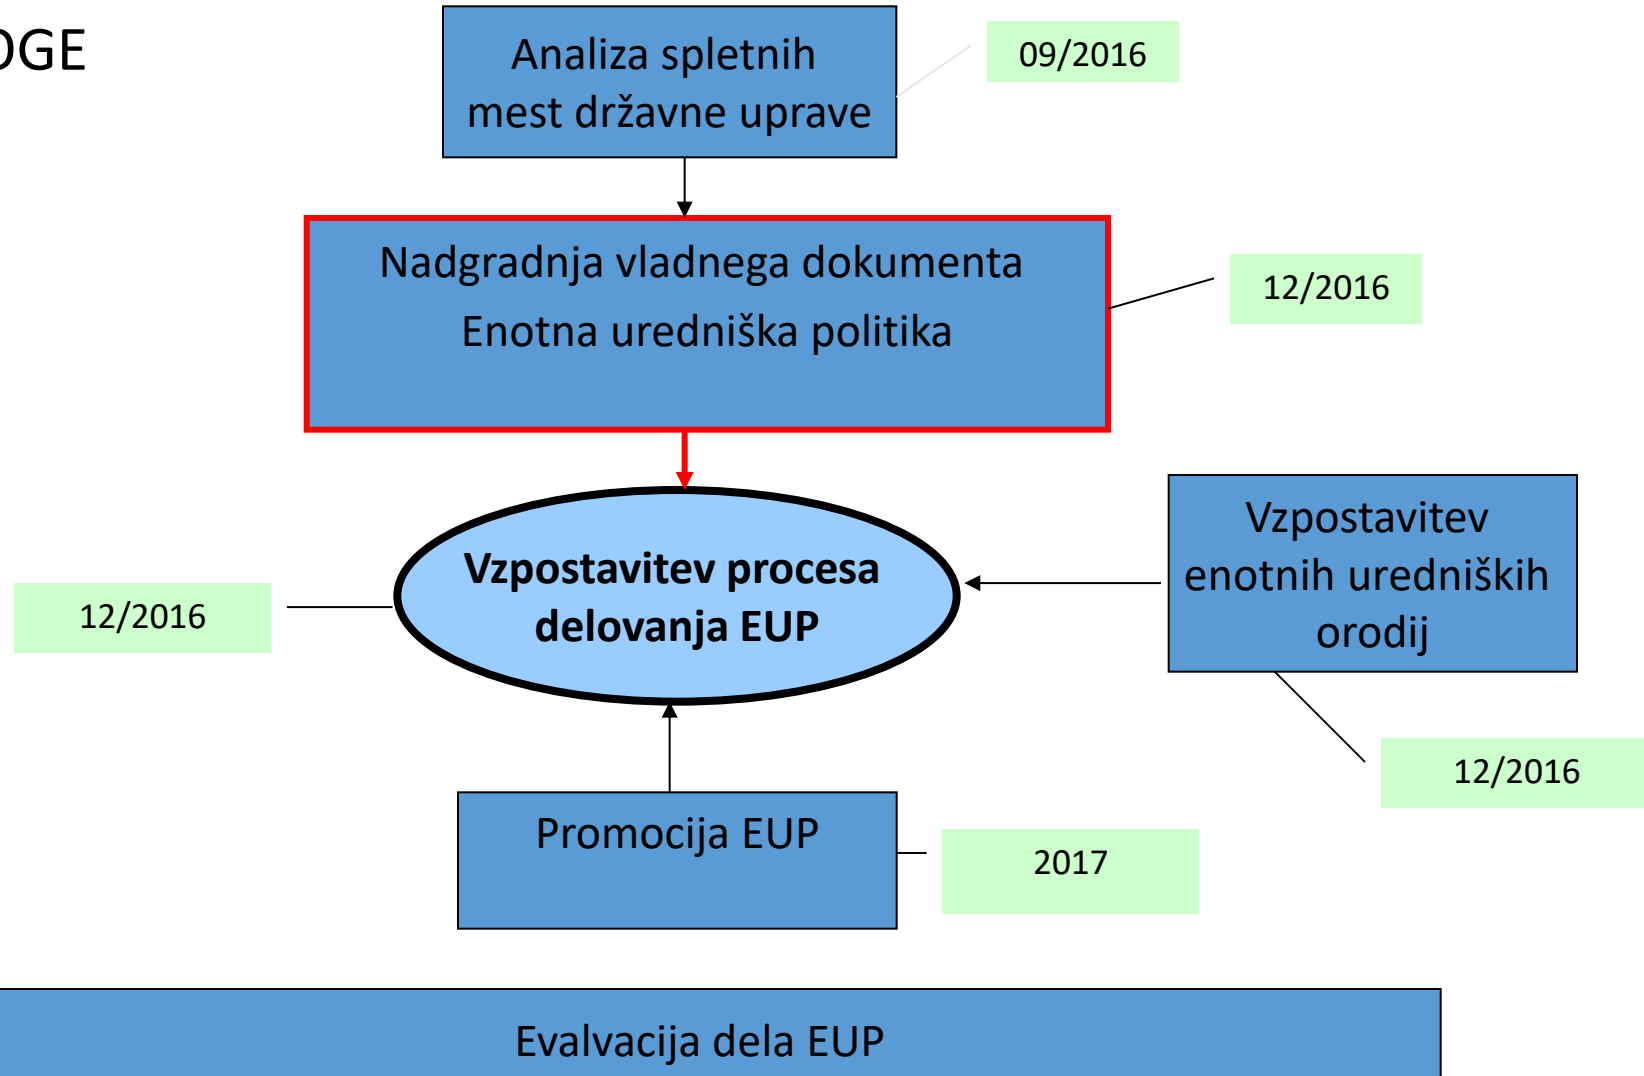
DGE

Analiza spletnih mest državne uprave

09/2016

Nadgradnja vladnega dokumenta
Enotna uredniška politika

12/2016

12/2016

Vzpostavitev procesa delovanja EUP

Vzpostavitev enotnih uredniških orodij

12/2016

Promocija EUP

2017

Evalvacija dela EUP